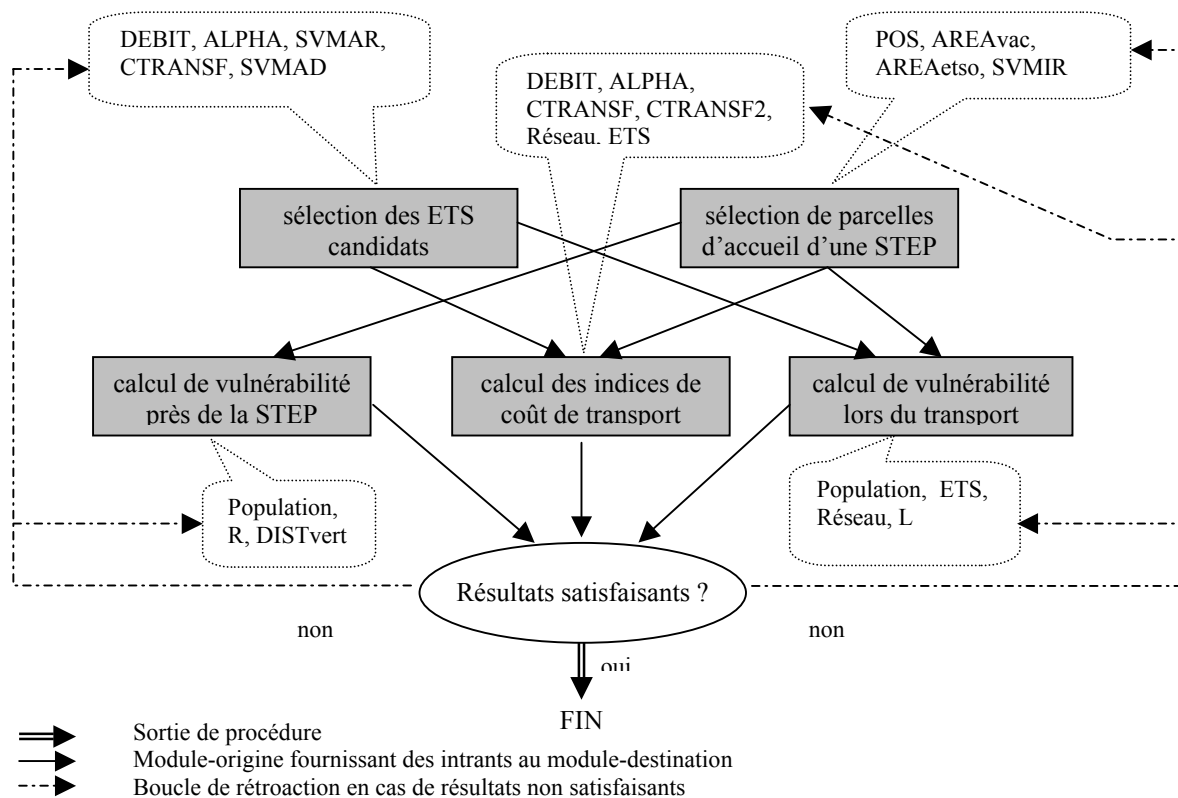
DEBIT, ALPHA, SVMAR, CTRANSF, SVMAD

DEBIT, ALPHA, CTRANSF, CTRANSF2, Réseau, ETS

POS, AREAvac, AREAetso, SVMIR

sélection des ETS candidats

sélection de parcelles d'accueil d'une STEP

calcul de vulnérabilité près de la STEP

calcul des indices de coût de transport

calcul de vulnérabilité lors du transport

Population, R, DISTvert

Population, ETS, Réseau, L

Résultats satisfaisants ?

non

non

oui

FIN

Sortie de procédure

Module-origine fournissant des intrants au module-destination

Boucle de rétroaction en cas de résultats non satisfaisants